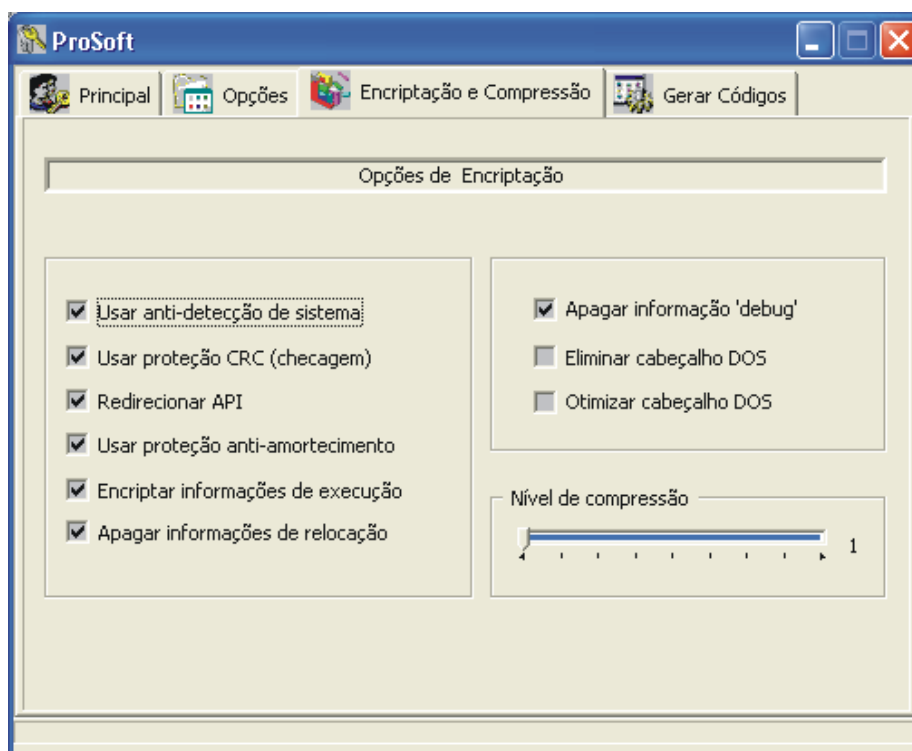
ProSoft

Principal | Opções | Encriptação e Compressão | Gerar Códigos

Opções de Encriptação

☑ Usar anti-detecção de sistema
☑ Usar proteção CRC (checagem)
☑ Redirecionar API
☑ Usar proteção anti-amortecimento
☑ Encriptar informações de execução
☑ Apagar informações de relocação

☑ Apagar informação 'debug'
☐ Eliminar cabeçalho DOS
☐ Otimizar cabeçalho DOS

Nível de compressão
1